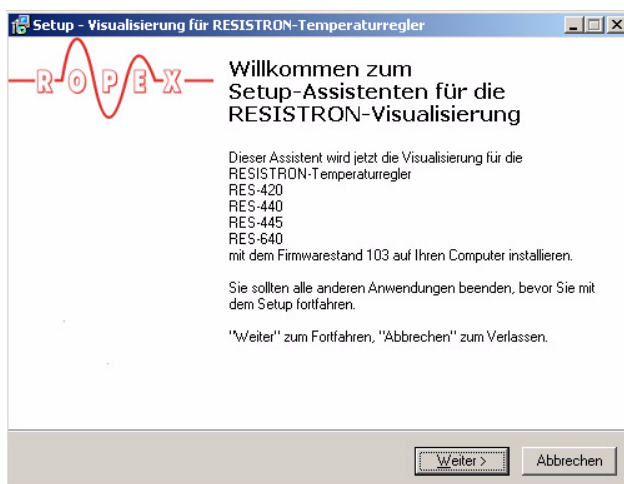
Setup - Visualisierung für RESISTRON-Temperaturregler

R O P E X

Willkommen zum Setup-Assistenten für die RESISTRON-Visualisierung

Dieser Assistent wird jetzt die Visualisierung für die RESISTRON-Temperaturregler
RES-420
RES-440
RES-445
RES-640
mit dem Firmwarestand 103 auf Ihren Computer installieren.

Sie sollten alle anderen Anwendungen beenden, bevor Sie mit dem Setup fortfahren.

"Weiter" zum Fortfahren, "Abbrechen" zum Verlassen.

Weiter >

Abbrechen